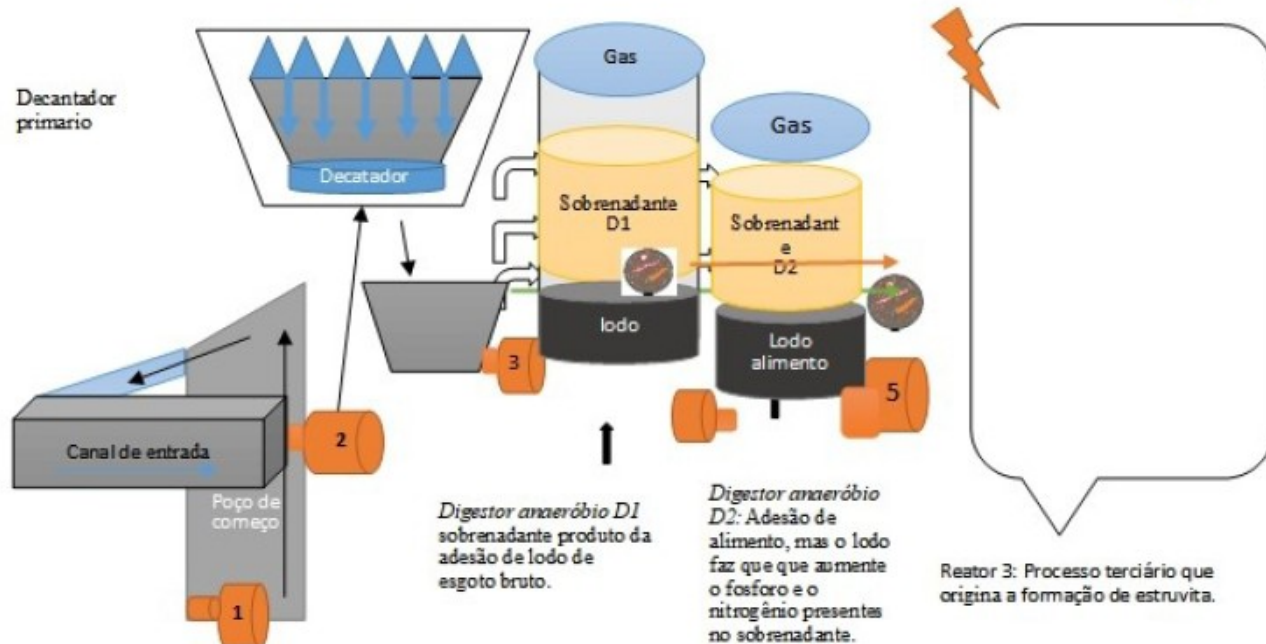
Decantador primario

Decatador

Gas

Sobrenadante D1

lodo

Gas

Sobrenadant e D2

Lodo alimento

Canal de entrada

Poço de começo

1

2

3

5

Digestor anaeróbio D1 sobrenadante produto da adesão de lodo de esgoto bruto.

Digestor anaeróbio D2: Adesão de alimento, mas o lodo faz que que aumente o fosforo e o nitrogênio presentes no sobrenadante.

Reator 3: Processo terciário que origina a formação de estruvita.